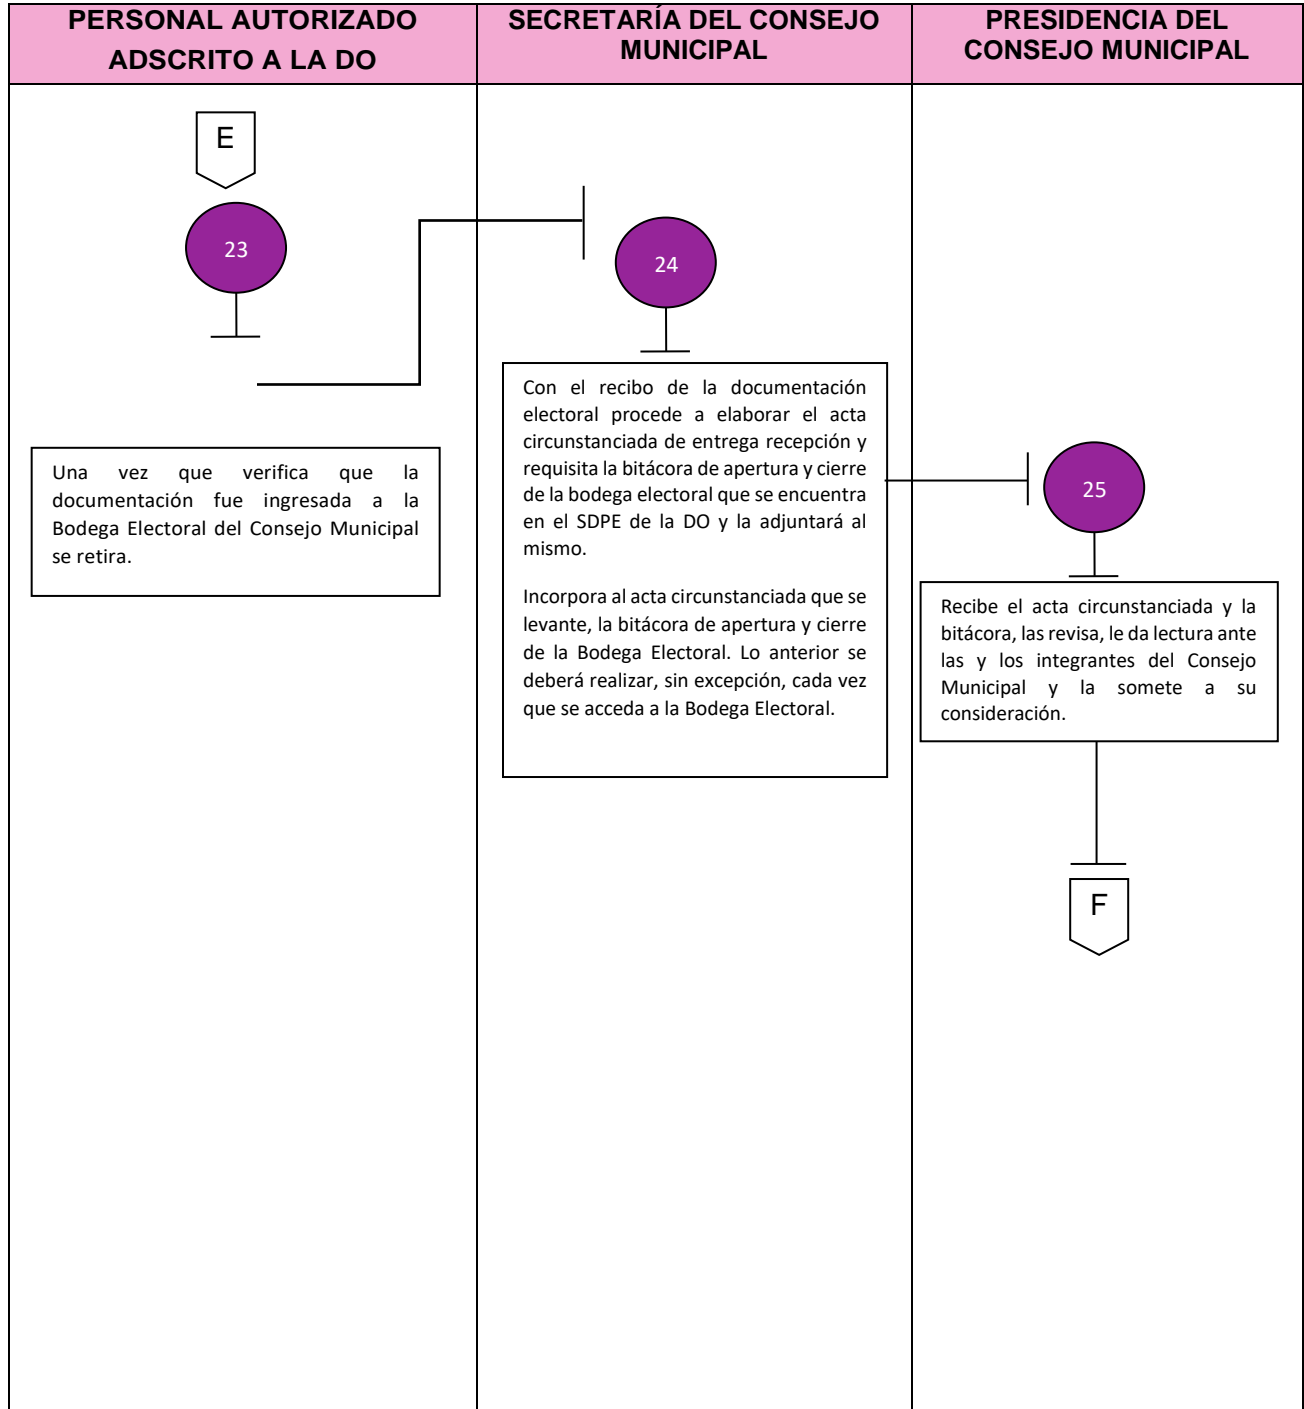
| PERSONAL AUTORIZADO ADSCRITO A LA DO | SECRETARÍA DEL CONSEJO MUNICIPAL | PRESIDENCIA DEL CONSEJO MUNICIPAL |
|---|---|---|

E

23

Una vez que verifica que la documentación fue ingresada a la Bodega Electoral del Consejo Municipal se retira.

24

Con el recibo de la documentación electoral procede a elaborar el acta circunstanciada de entrega recepción y requisita la bitácora de apertura y cierre de la bodega electoral que se encuentra en el SDPE de la DO y la adjuntará al mismo.

Incorpora al acta circunstanciada que se levante, la bitácora de apertura y cierre de la Bodega Electoral. Lo anterior se deberá realizar, sin excepción, cada vez que se acceda a la Bodega Electoral.

25

Recibe el acta circunstanciada y la bitácora, las revisa, le da lectura ante las y los integrantes del Consejo Municipal y la somete a su consideración.

F